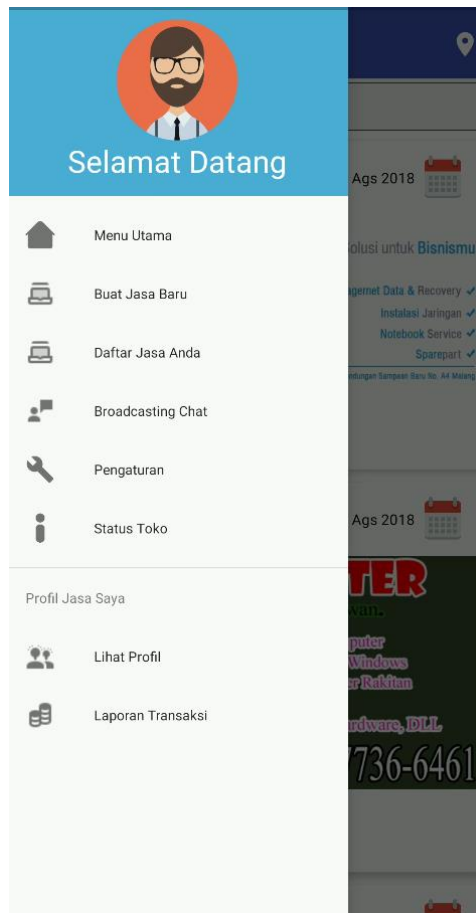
Selamat Datang

Menu Utama

Buat Jasa Baru

Daftar Jasa Anda

Broadcasting Chat

Pengaturan

Status Toko

Profil Jasa Saya

Lihat Profil

Laporan Transaksi

Ags 2018

olusi untuk Bisnismu

agemet Data & Recovery ✓
Instalasi Jaringan ✓
Notebook Service ✓
Sparepart ✓

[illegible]

Ags 2018

TER
wan.
puter
Windows
r Rakitan
rdware, DLL
736-6461